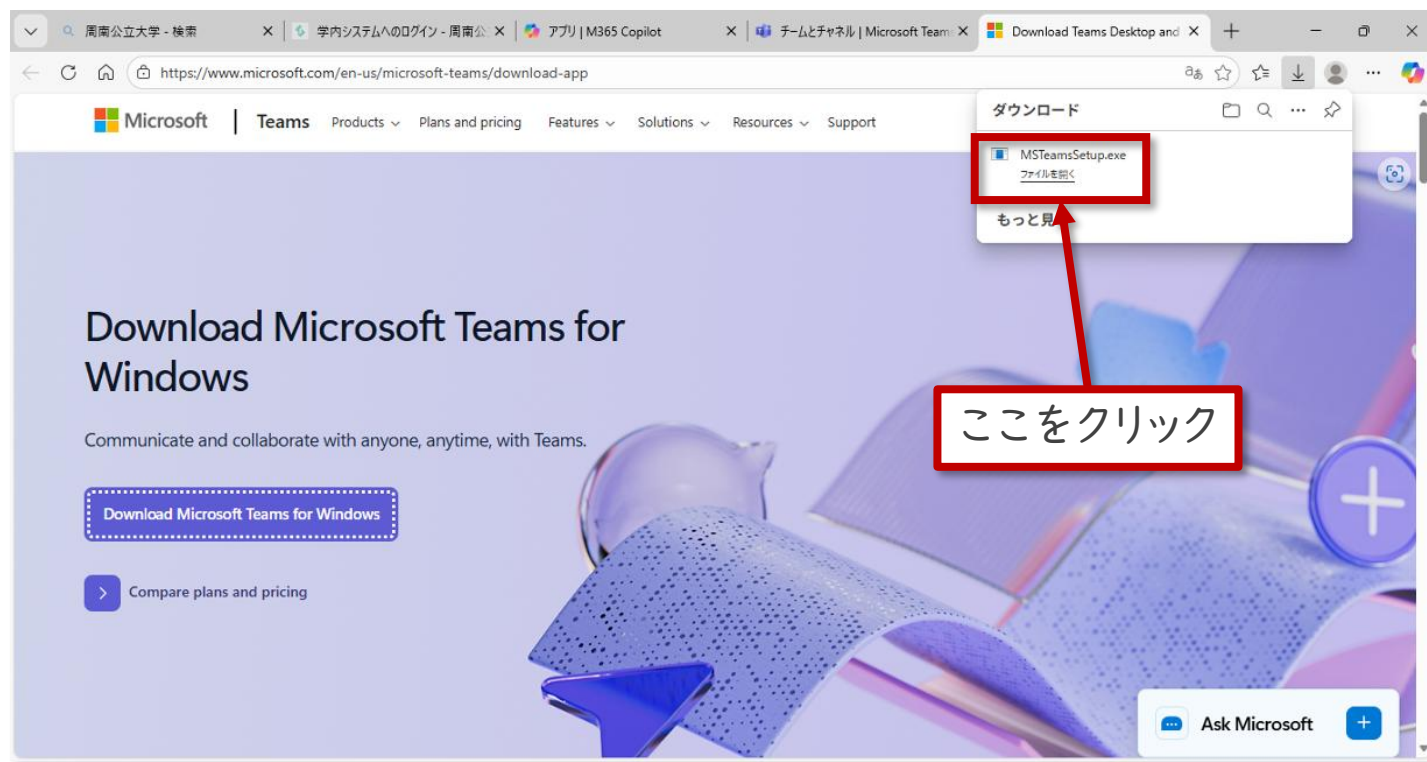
周南公立大学 - 検索
学内システムへのログイン - 周南公
アプリ | M365 Copilot
チームとチャネル | Microsoft Team
Download Teams Desktop and

https://www.microsoft.com/en-us/microsoft-teams/download-app

Microsoft | Teams Products Plans and pricing Features Solutions Resources Support

ダウンロード

MSTeamsSetup.exe
ファイルを開く

もっと見

ここをクリック

Download Microsoft Teams for Windows

Communicate and collaborate with anyone, anytime, with Teams.

Download Microsoft Teams for Windows

Compare plans and pricing

Ask Microsoft